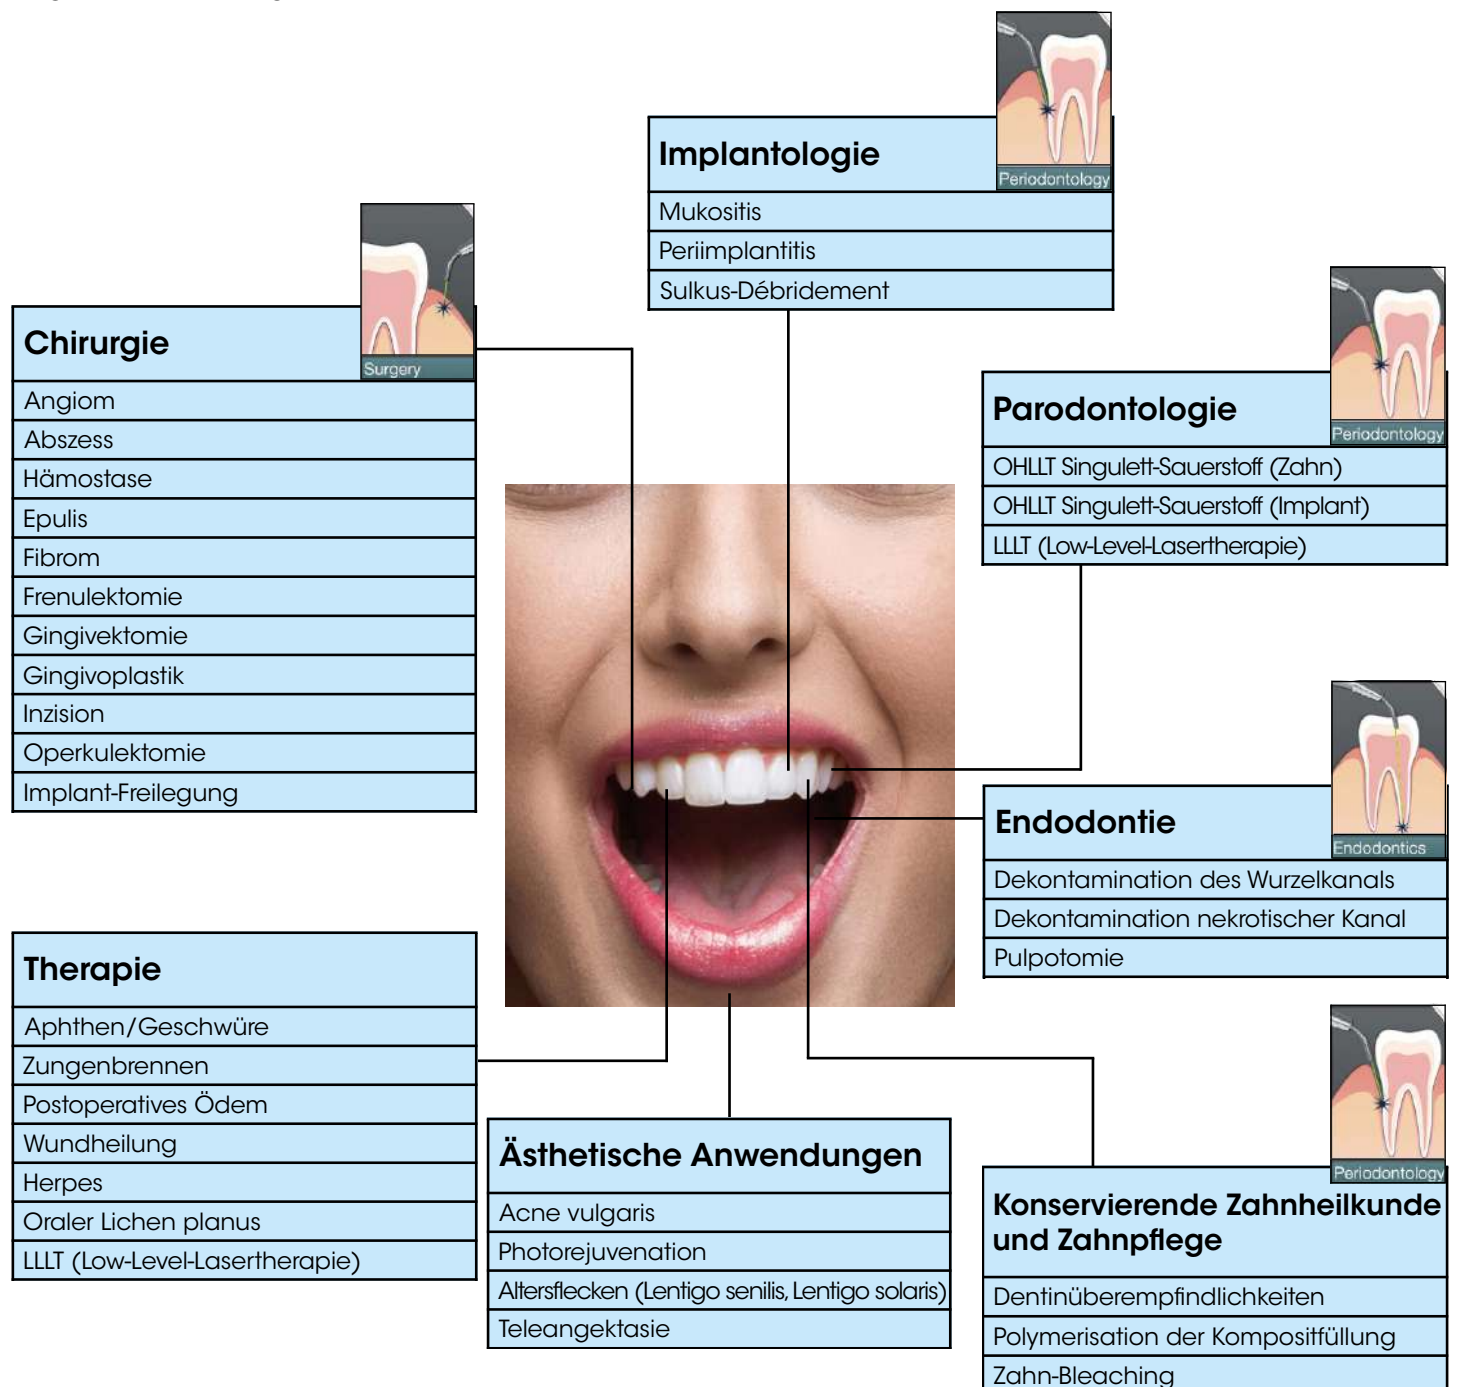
Implantologie
Periodontology

| Implantologie |
|---|
| Mukositis |
| Periimplantitis |
| Sulkus-Débridement |

Surgery

| Chirurgie |
|---|
| Angiom |
| Abszess |
| Hämostase |
| Epulis |
| Fibrom |
| Frenulektomie |
| Gingivektomie |
| Gingivoplastik |
| Inzision |
| Operkulektomie |
| Implant-Freilegung |

Periodontology

| Parodontologie |
|---|
| OHLLT Singulett-Sauerstoff (Zahn) |
| OHLLT Singulett-Sauerstoff (Implant) |
| LLLT (Low-Level-Lasertherapie) |

Endodontics

| Endodontie |
|---|
| Dekontamination des Wurzelkanals |
| Dekontamination nekrotischer Kanal |
| Pulpotomie |

| Therapie |
|---|
| Aphthen/Geschwüre |
| Zungenbrennen |
| Postoperatives Ödem |
| Wundheilung |
| Herpes |
| Oraler Lichen planus |
| LLLT (Low-Level-Lasertherapie) |

| Ästhetische Anwendungen |
|---|
| Acne vulgaris |
| Photorejuvenation |
| Altersflecken (Lentigo senilis, Lentigo solaris) |
| Teleangektasie |

Periodontology

| Konservierende Zahnheilkunde und Zahnpflege |
|---|
| Dentinüberempfindlichkeiten |
| Polymerisation der Kompositfüllung |
| Zahn-Bleaching |